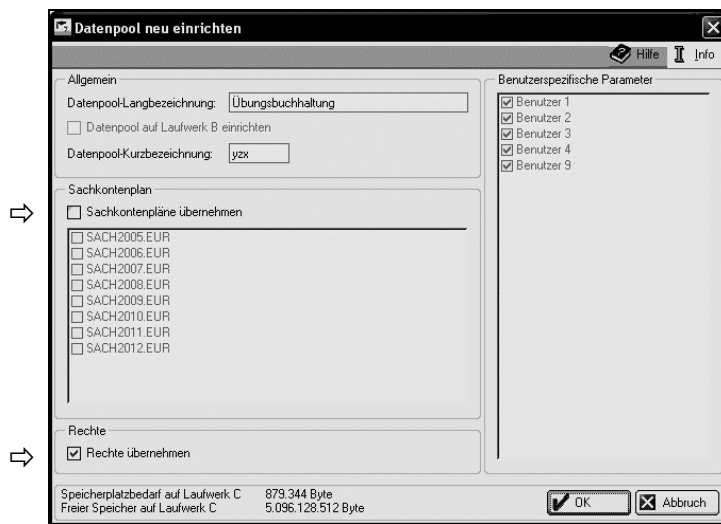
Datenpool neu einrichten

Hilfe Info

Allgemein

Datenpool-Langbezeichnung: Übungsbuchhaltung

Datenpool auf Laufwerk B einrichten

Datenpool-Kurzbezeichnung: yzx

Sachkontenplan

Sachkontenpläne übernehmen

SACH2005.EUR
SACH2006.EUR
SACH2007.EUR
SACH2008.EUR
SACH2009.EUR
SACH2010.EUR
SACH2011.EUR
SACH2012.EUR

Rechte

Rechte übernehmen

Benutzerspezifische Parameter

Benutzer 1
Benutzer 2
Benutzer 3
Benutzer 4
Benutzer 9

Speicherplatzbedarf auf Laufwerk C 879.344 Byte
Freier Speicher auf Laufwerk C 5.096.128.512 Byte

OK

Abbruch